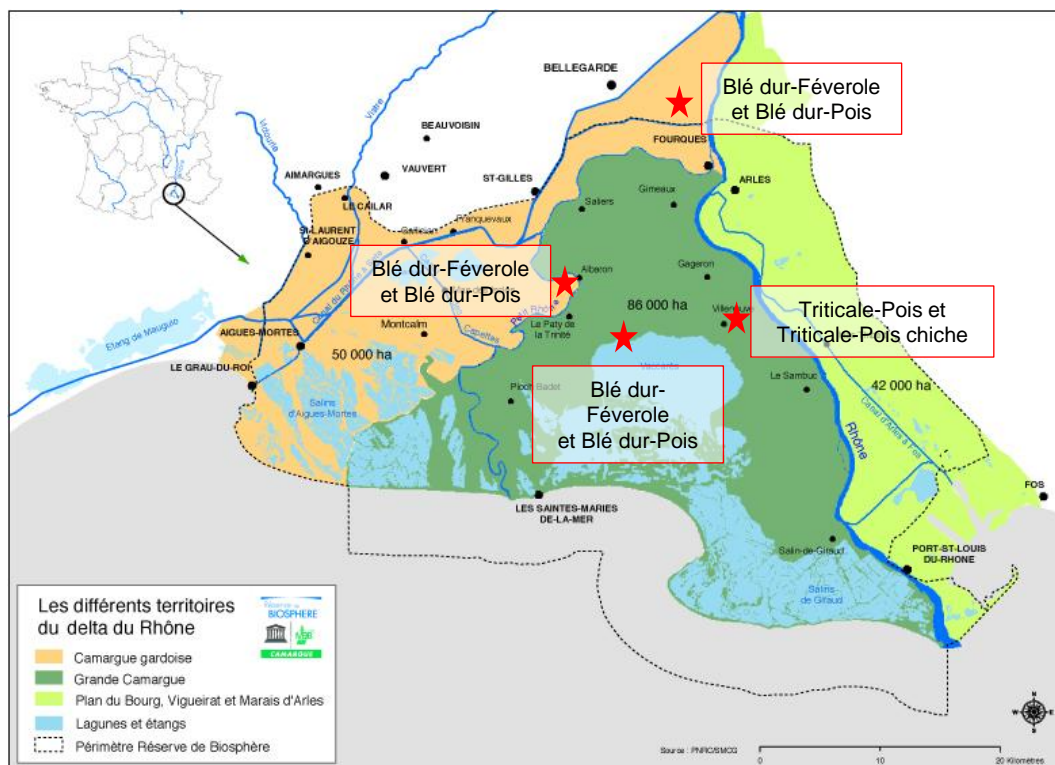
BELLEGARDE

Blé dur-Féverole et Blé dur-Pois

Vistre

Vidourle

BEAUVOISIN

FOURQUES

AIMARGUES

VAUVERT

ST-GILLES

ARLES

LE CAILAR

Saliers

Gimeaux

ST-LAURENT D'AIGOUZE

Franquevaux

Blé dur-Féverole et Blé dur-Pois

Albaron

Gageron

86 000 ha

Triticale-Pois et Triticale-Pois chiche

Etang de Mauguio

Petit Rhône

Villeneuve

AIGUES-MORTES

Montcalm

La Paty de la Trinité

Capettes

50 000 ha

Vaccarès

LE GRAU-DU-ROI

Blé dur-Féverole et Blé dur-Pois

Le Sambuc

42 000 ha

Salins d'Aigues-Mortes

Pioch Badet

Rhône

Canal d'Arles à Fos

FOS

LES SAINTES-MARIES DE-LA-MER

Salin-de-Giraud

PORT-ST-LOUIS DU-RHONE

Salins de Giraud

Les différents territoires du delta du Rhône

Réserve de BIOSPHÈRE

CAMARGUE

Camargue gardoise

Grande Camargue

Plan du Bourg, Vigueirat et Marais d'Arles

Lagunes et étangs

Périmètre Réserve de Biosphère

Source : PNRC/SMCG

0 10 20 Kilomètres